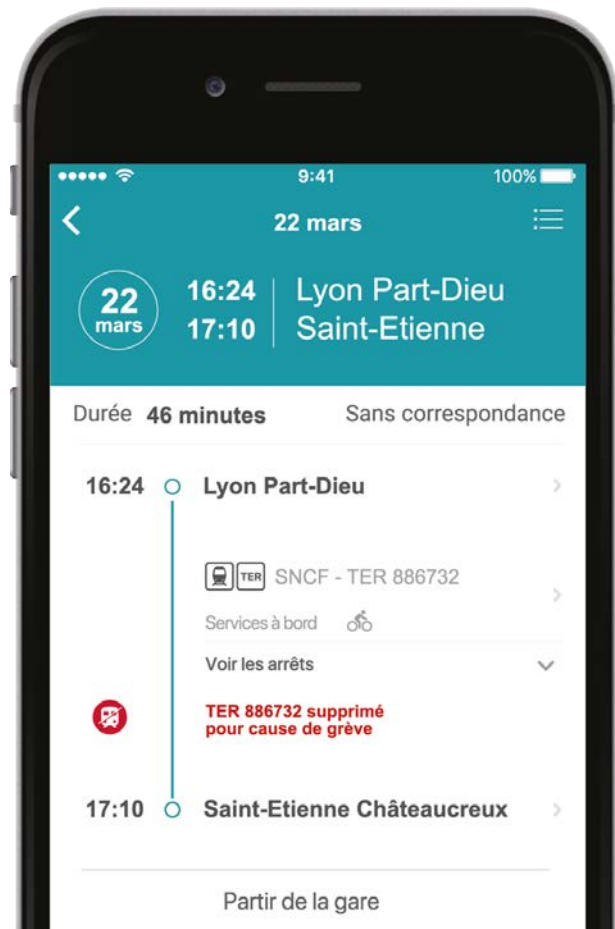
9:41
100%

22 mars

22 mars
16:24 Lyon Part-Dieu
17:10 Saint-Etienne

Durée 46 minutes
Sans correspondance

16:24 Lyon Part-Dieu

TER SNCF - TER 886732
Services à bord

Voir les arrêts

TER 886732 supprimé pour cause de grève

17:10 Saint-Etienne Châteaucreux

Partir de la gare